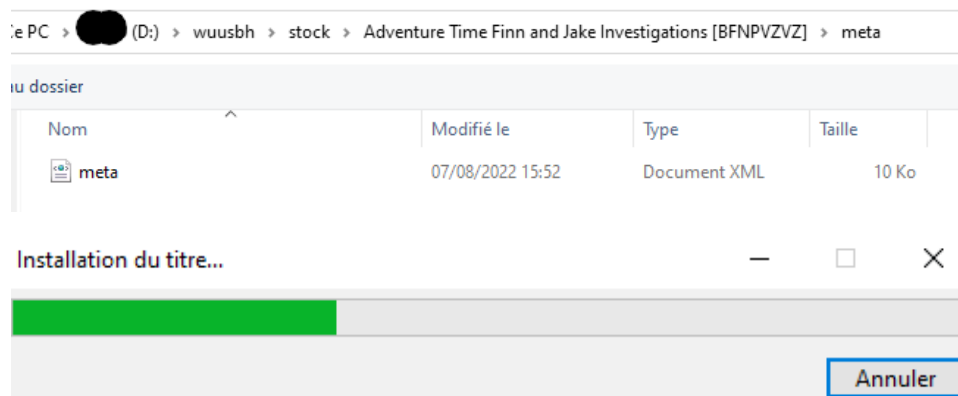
:e PC > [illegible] (D:) > wuusbh > stock > Adventure Time Finn and Jake Investigations [BFNPVZVZ] > meta

ıu dossier

| Nom | Modifié le | Type | Taille |
|---|---|---|---|
| meta | 07/08/2022 15:52 | Document XML | 10 Ko |

Installation du titre...

Annuler